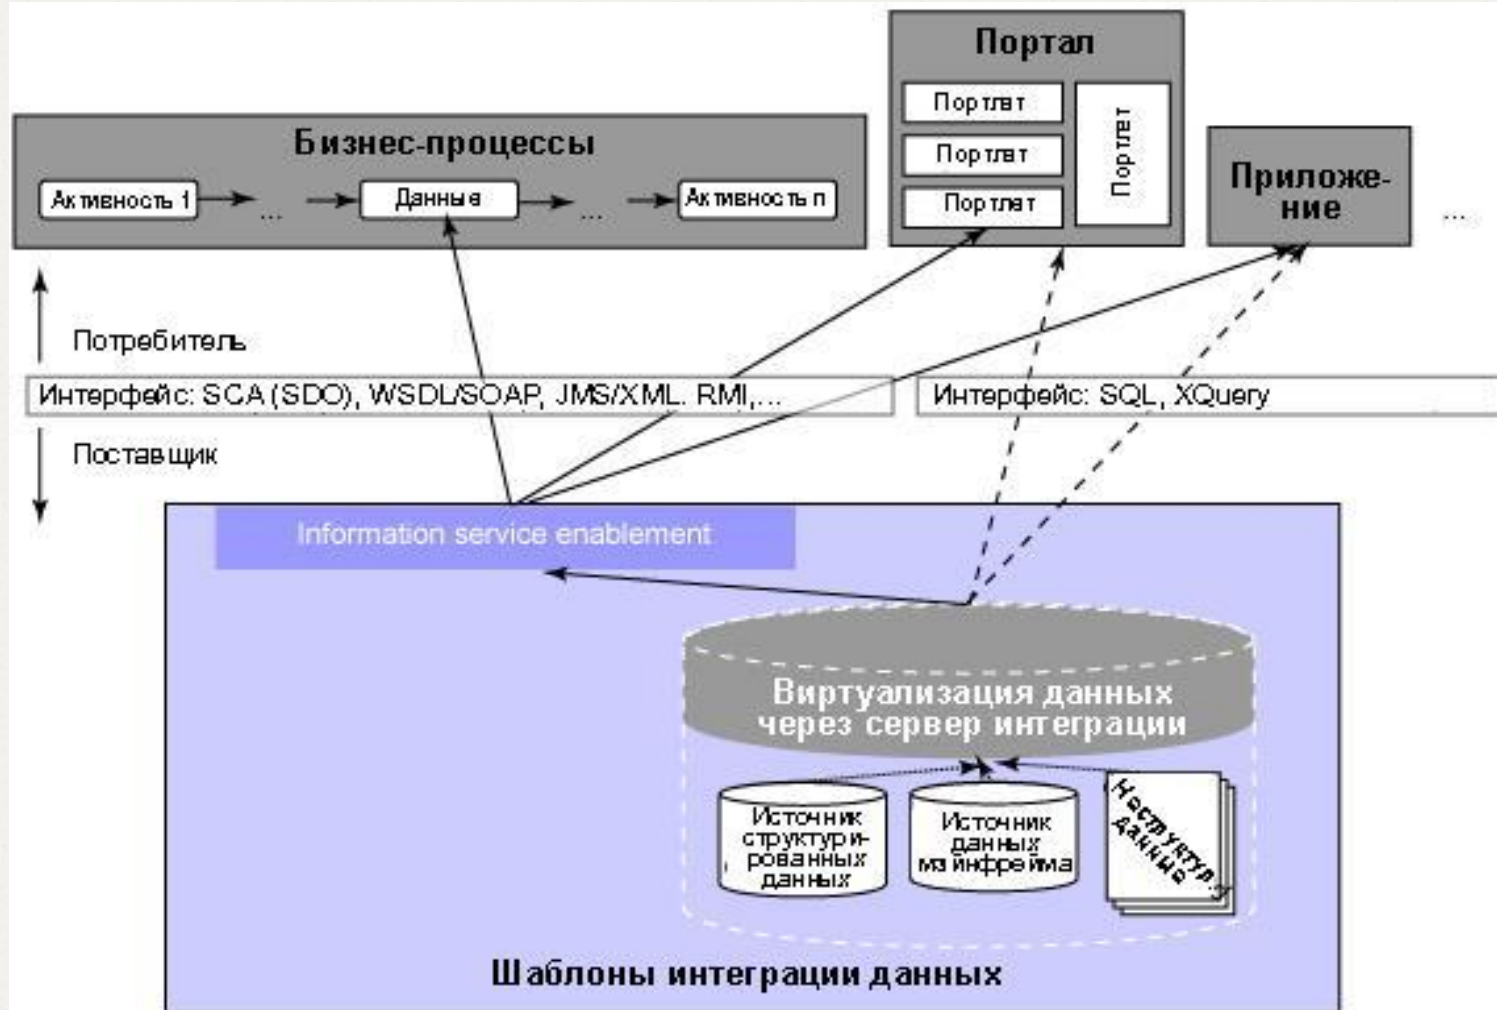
Портал

Портлет

Портлет

Портлет

Портлет

Бизнес-процессы

Активность 1 ... Данные ... Активность n

Приложение

...

Потребитель

Интерфейс: SCA (SDO), WSDL/SOAP, JMS/XML, RMI,...

Интерфейс: SQL, XQuery

Поставщик

Information service enablement

Виртуализация данных через сервер интеграции

Источник структурированных данных

Источник данных мэйнфрейма

Неструктур. данные

Шаблоны интеграции данных